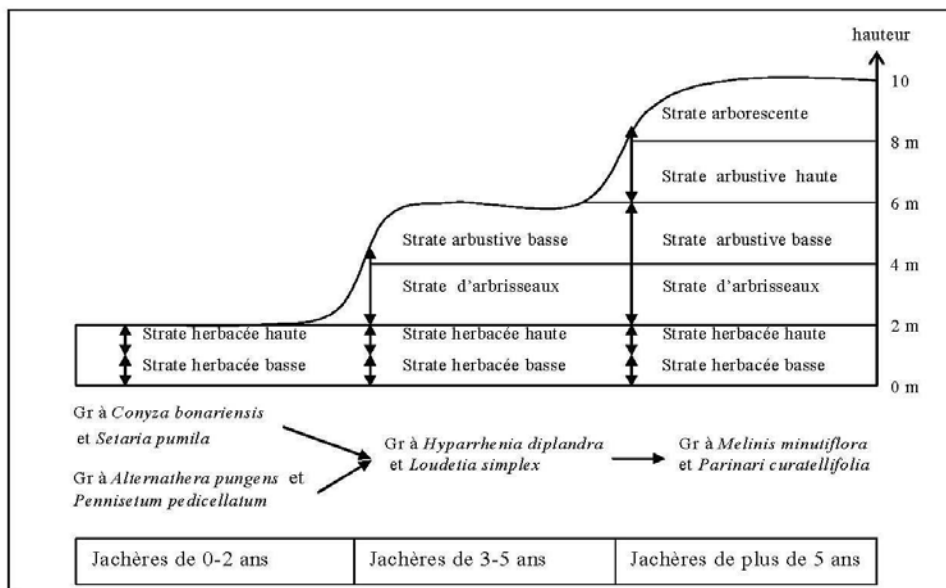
hauteur

10

8 m

6 m

4 m

2 m

0 m

Strate arborescente

Strate arbustive haute

Strate arbustive basse

Strate arbustive basse

Strate d'arbrisseaux

Strate d'arbrisseaux

Strate herbacée haute

Strate herbacée haute

Strate herbacée haute

Strate herbacée basse

Strate herbacée basse

Strate herbacée basse

Gr à *Conyza bonariensis* et *Setaria pumila*

Gr à *Alternathera pungens* et *Pennisetum pedicellatum*

Gr à *Hyparrhenia diplandra* et *Loudetia simplex*

Gr à *Melinis minutiflora* et *Parinari curatellifolia*

| Jachères de 0-2 ans | Jachères de 3-5 ans | Jachères de plus de 5 ans |
|---|---|---|